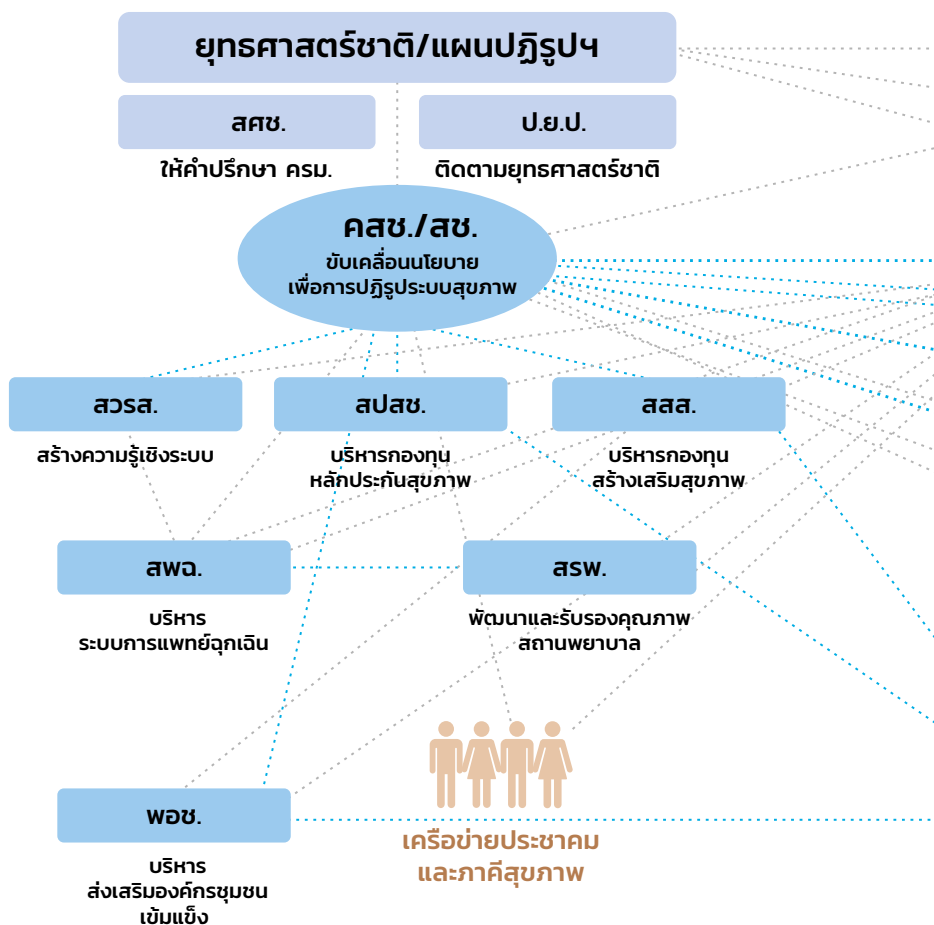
ยุทธศาสตร์ชาติ/แผนปฏิรูปฯ

สศช.
ให้คำปรึกษา ครม.

ป.ย.ป.
ติดตามยุทธศาสตร์ชาติ

คสช./สช.
ขับเคลื่อนนโยบาย
เพื่อการปฏิรูประบบสุขภาพ

สวรส.
สร้างความรู้เชิงระบบ

สปสช.
บริหารกองทุน
หลักประกันสุขภาพ

สสส.
บริหารกองทุน
สร้างเสริมสุขภาพ

สพฉ.
บริหาร
ระบบการแพทย์ฉุกเฉิน

สรพ.
พัฒนาและรับรองคุณภาพ
สถานพยาบาล

พอช.
บริหาร
ส่งเสริมองค์กรชุมชน
เข้มแข็ง

เครือข่ายประชาคม
และภาคีสุขภาพ